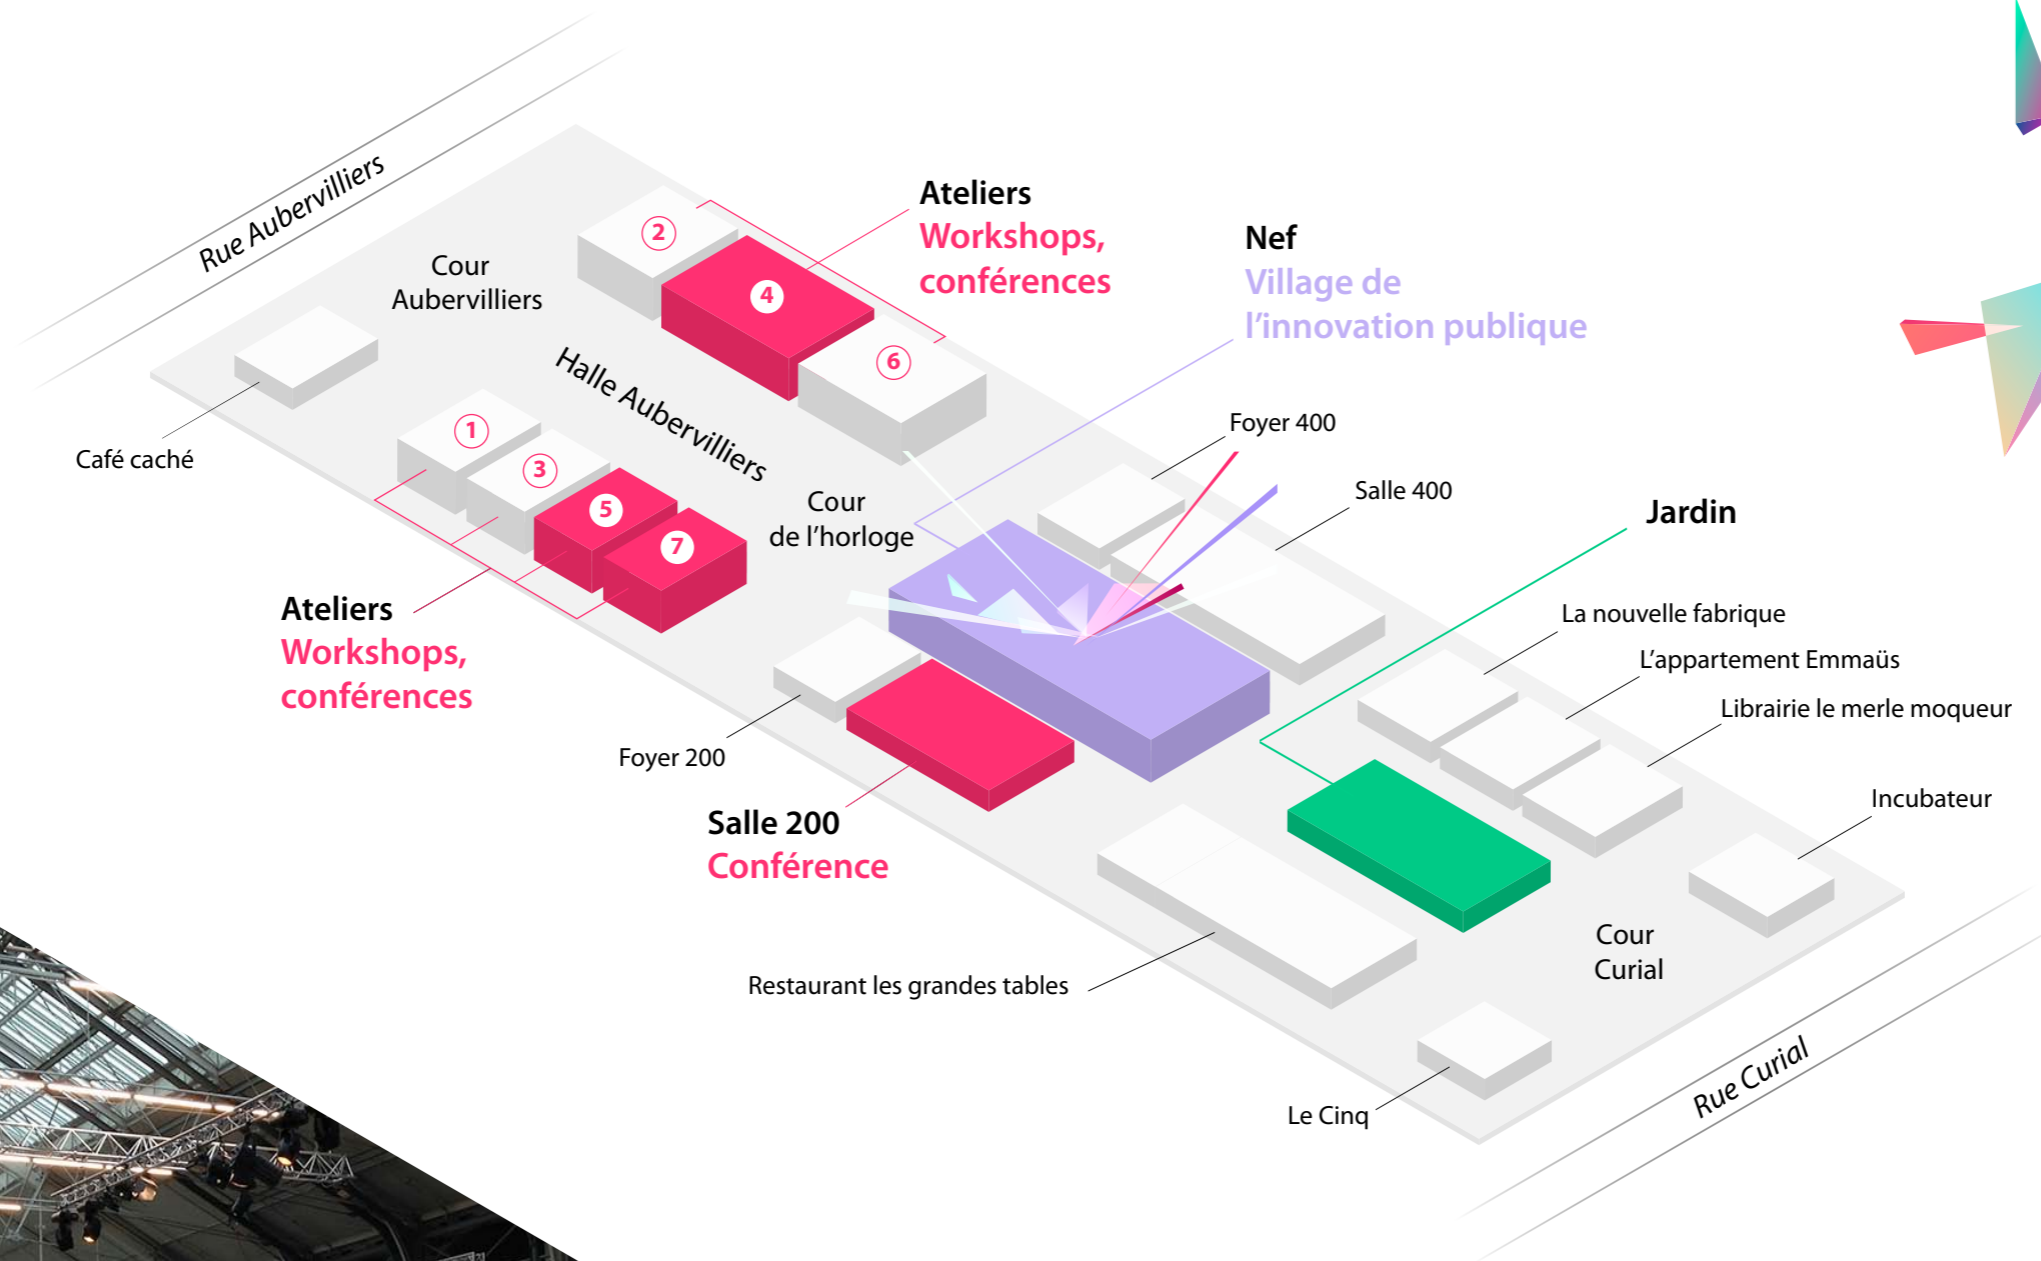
Rue Aubervilliers

Cour Aubervilliers

Ateliers
Workshops, conférences

Nef
Village de l'innovation publique

2

4

6

Halle Aubervilliers

1

3

5

7

Café caché

Cour de l'horloge

Foyer 400

Salle 400

Jardin

Ateliers
Workshops, conférences

La nouvelle fabrique

L'appartement Emmaüs

Librairie le merle moqueur

Foyer 200

Incubateur

Salle 200
Conférence

Cour Curial

Restaurant les grandes tables

Le Cinq

Rue Curial